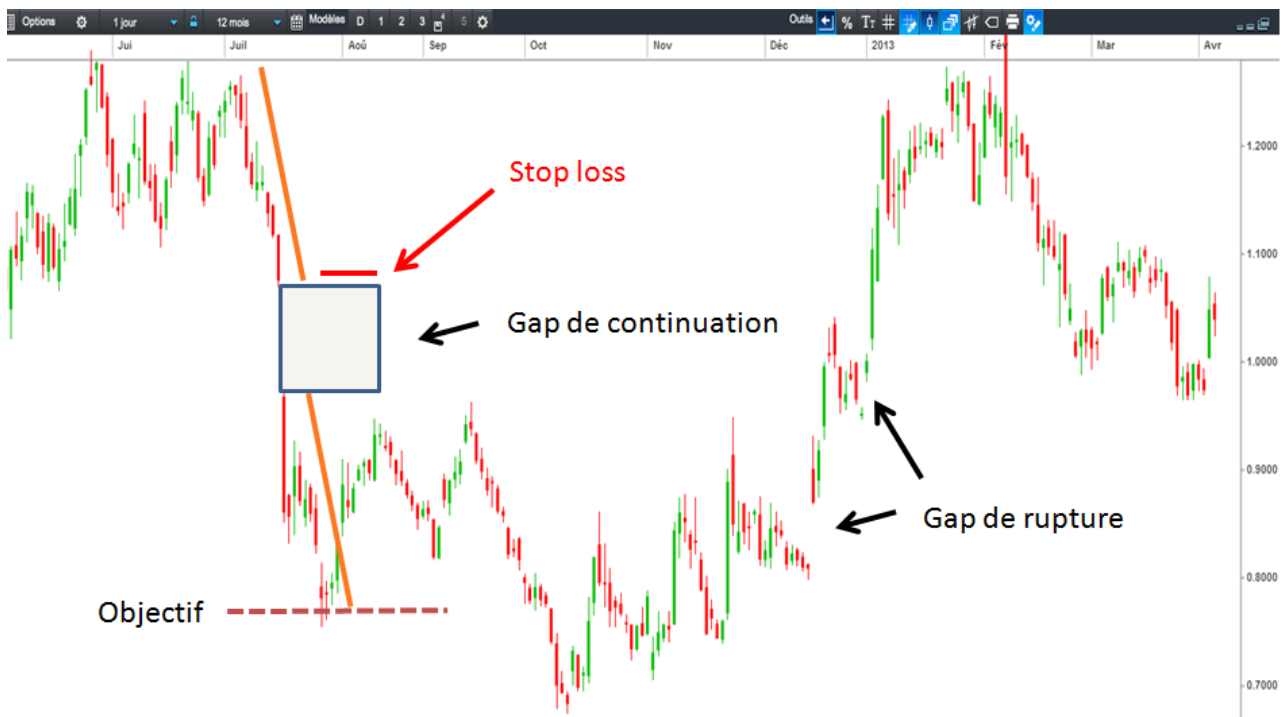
Options 1 jour 12 mois Modèles D 1 2 3 4 5 Outils % Tт #

Jui Juil Aoû Sep Oct Nov Déc 2013 Fév Mar Avr

Stop loss

Gap de continuation

Gap de rupture

Objectif

1.2000
1.1000
1.0000
0.9000
0.8000
0.7000